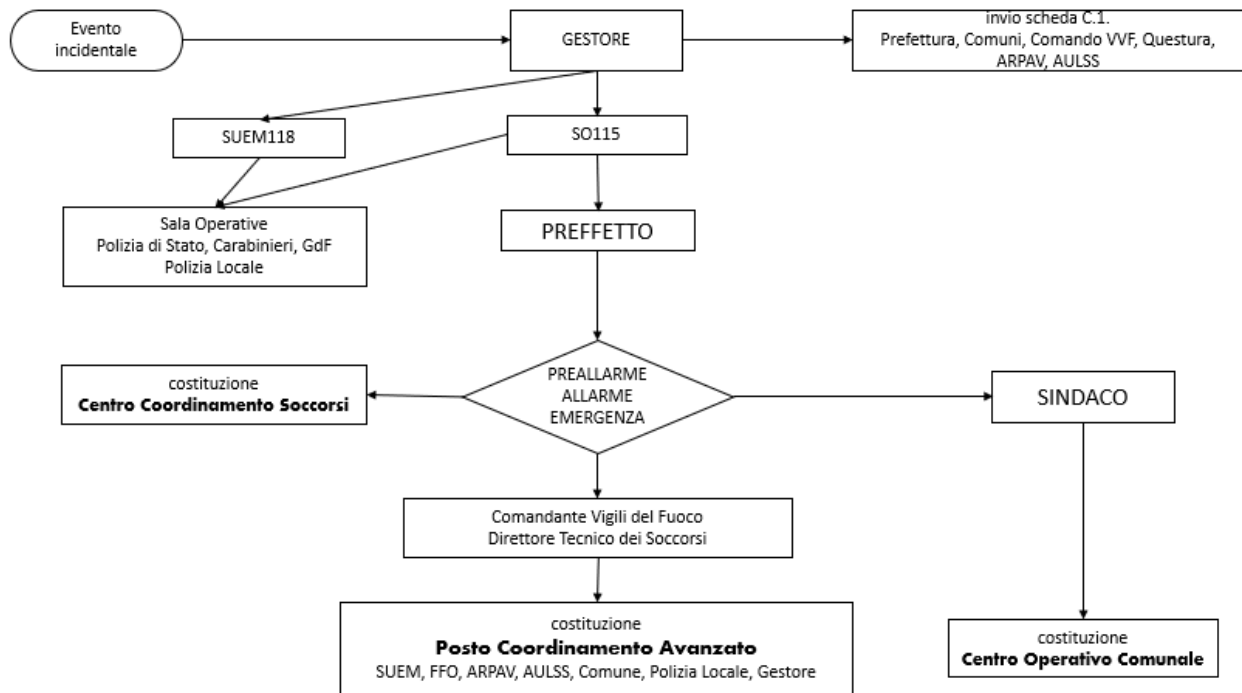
Evento incidentale

GESTORE

invio scheda C.1.
Prefettura, Comuni, Comando VVF, Questura, ARPAV, AULSS

SUEM118

SO115

Sala Operative
Polizia di Stato, Carabinieri, GdF
Polizia Locale

PREFFETTO

costituzione
**Centro Coordinamento Soccorsi**

PREALLARME
ALLARME
EMERGENZA

SINDACO

Comandante Vigili del Fuoco
Direttore Tecnico dei Soccorsi

costituzione
**Posto Coordinamento Avanzato**
SUEM, FFO, ARPAV, AULSS, Comune, Polizia Locale, Gestore

costituzione
**Centro Operativo Comunale**